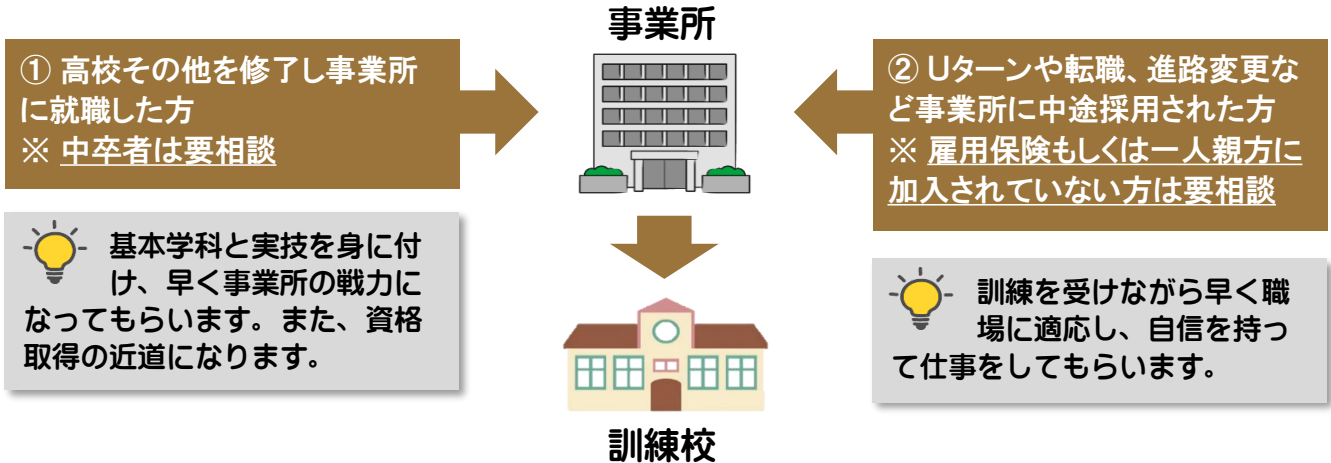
事業所

① 高校その他を修了し事業所に就職した方
※ 中卒者は要相談

② Uターンや転職、進路変更など事業所に中途採用された方
※ 雇用保険もしくは一人親方に加入されていない方は要相談

基本学科と実技を身に付け、早く事業所の戦力になってもらいます。また、資格取得の近道になります。

訓練を受けながら早く職場に適応し、自信を持って仕事をしてもらいます。

訓練校